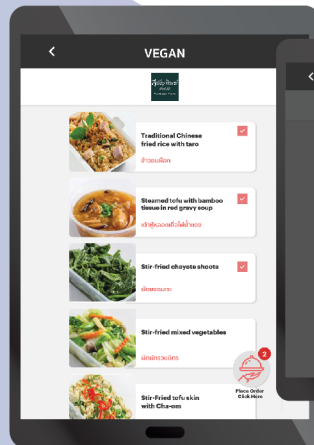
<

VEGAN

Traditional Chinese fried rice with taro

ข้าวผัดเผือก

Steamed tofu with bamboo tissue in red gravy soup

เต้าหู้หลอดตุ๋นไผ่น้ำแดง

Stir-fried chayote shoots

ผัดยอดฟักแม้ว

Stir-fried mixed vegetables

ผัดผักรวมมิตร

Stir-Fried tofu skin with Cha-om

2

Place Order Click Here